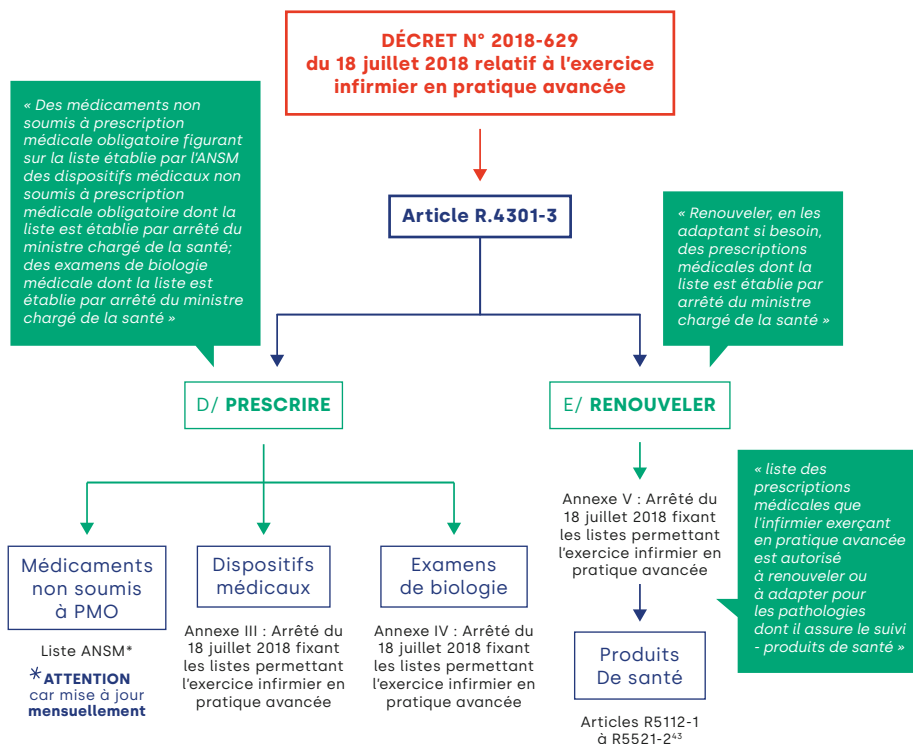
DÉCRET N° 2018-629
du 18 juillet 2018 relatif à l'exercice infirmier en pratique avancée

« Des médicaments non soumis à prescription médicale obligatoire figurant sur la liste établie par l'ANSM des dispositifs médicaux non soumis à prescription médicale obligatoire dont la liste est établie par arrêté du ministre chargé de la santé; des examens de biologie médicale dont la liste est établie par arrêté du ministre chargé de la santé »

Article R.4301-3

« Renouveler, en les adaptant si besoin, des prescriptions médicales dont la liste est établie par arrêté du ministre chargé de la santé »

D/ PRESCRIRE

E/ RENOUVELER

« liste des prescriptions médicales que l'infirmier exerçant en pratique avancée est autorisé à renouveler ou à adapter pour les pathologies dont il assure le suivi - produits de santé »

Annexe V : Arrêté du 18 juillet 2018 fixant les listes permettant l'exercice infirmier en pratique avancée

Médicaments non soumis à PMO

Liste ANSM*

*ATTENTION car mise à jour mensuellement

Dispositifs médicaux

Annexe III : Arrêté du 18 juillet 2018 fixant les listes permettant l'exercice infirmier en pratique avancée

Examens de biologie

Annexe IV : Arrêté du 18 juillet 2018 fixant les listes permettant l'exercice infirmier en pratique avancée

Produits De santé

Articles R5112-1 à R5521-2$^{43}$